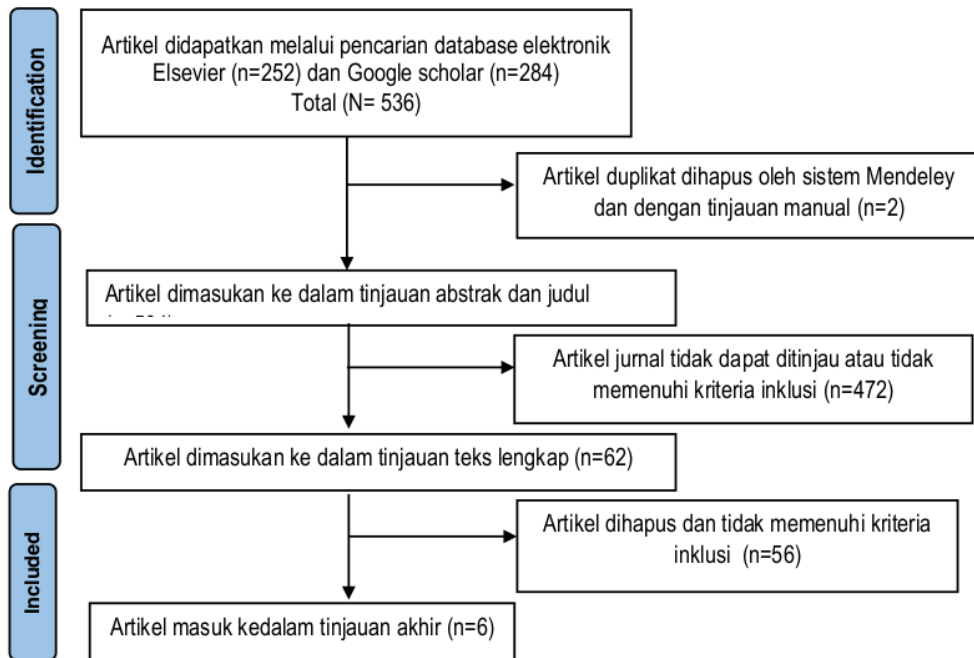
Identification

Artikel didapatkan melalui pencarian database elektronik Elsevier (n=252) dan Google scholar (n=284) Total (N= 536)

Artikel duplikat dihapus oleh sistem Mendeley dan dengan tinjauan manual (n=2)

Screening

Artikel dimasukan ke dalam tinjauan abstrak dan judul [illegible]

Artikel jurnal tidak dapat ditinjau atau tidak memenuhi kriteria inklusi (n=472)

Artikel dimasukan ke dalam tinjauan teks lengkap (n=62)

Included

Artikel dihapus dan tidak memenuhi kriteria inklusi (n=56)

Artikel masuk kedalam tinjauan akhir (n=6)